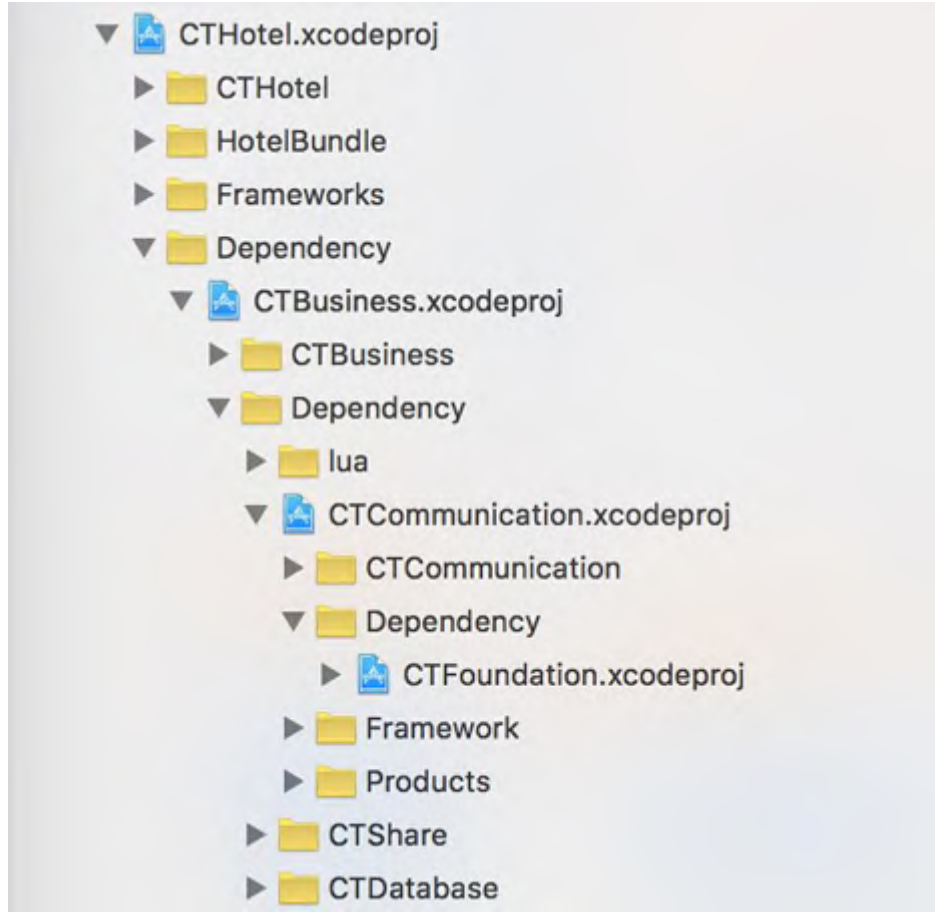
CTHotel.xcodeproj
CTHotel
HotelBundle
Frameworks
Dependency
CTBusiness.xcodeproj
CTBusiness
Dependency
lua
CTCommunication.xcodeproj
CTCommunication
Dependency
CTFoundation.xcodeproj
Framework
Products
CTShare
CTDatabase